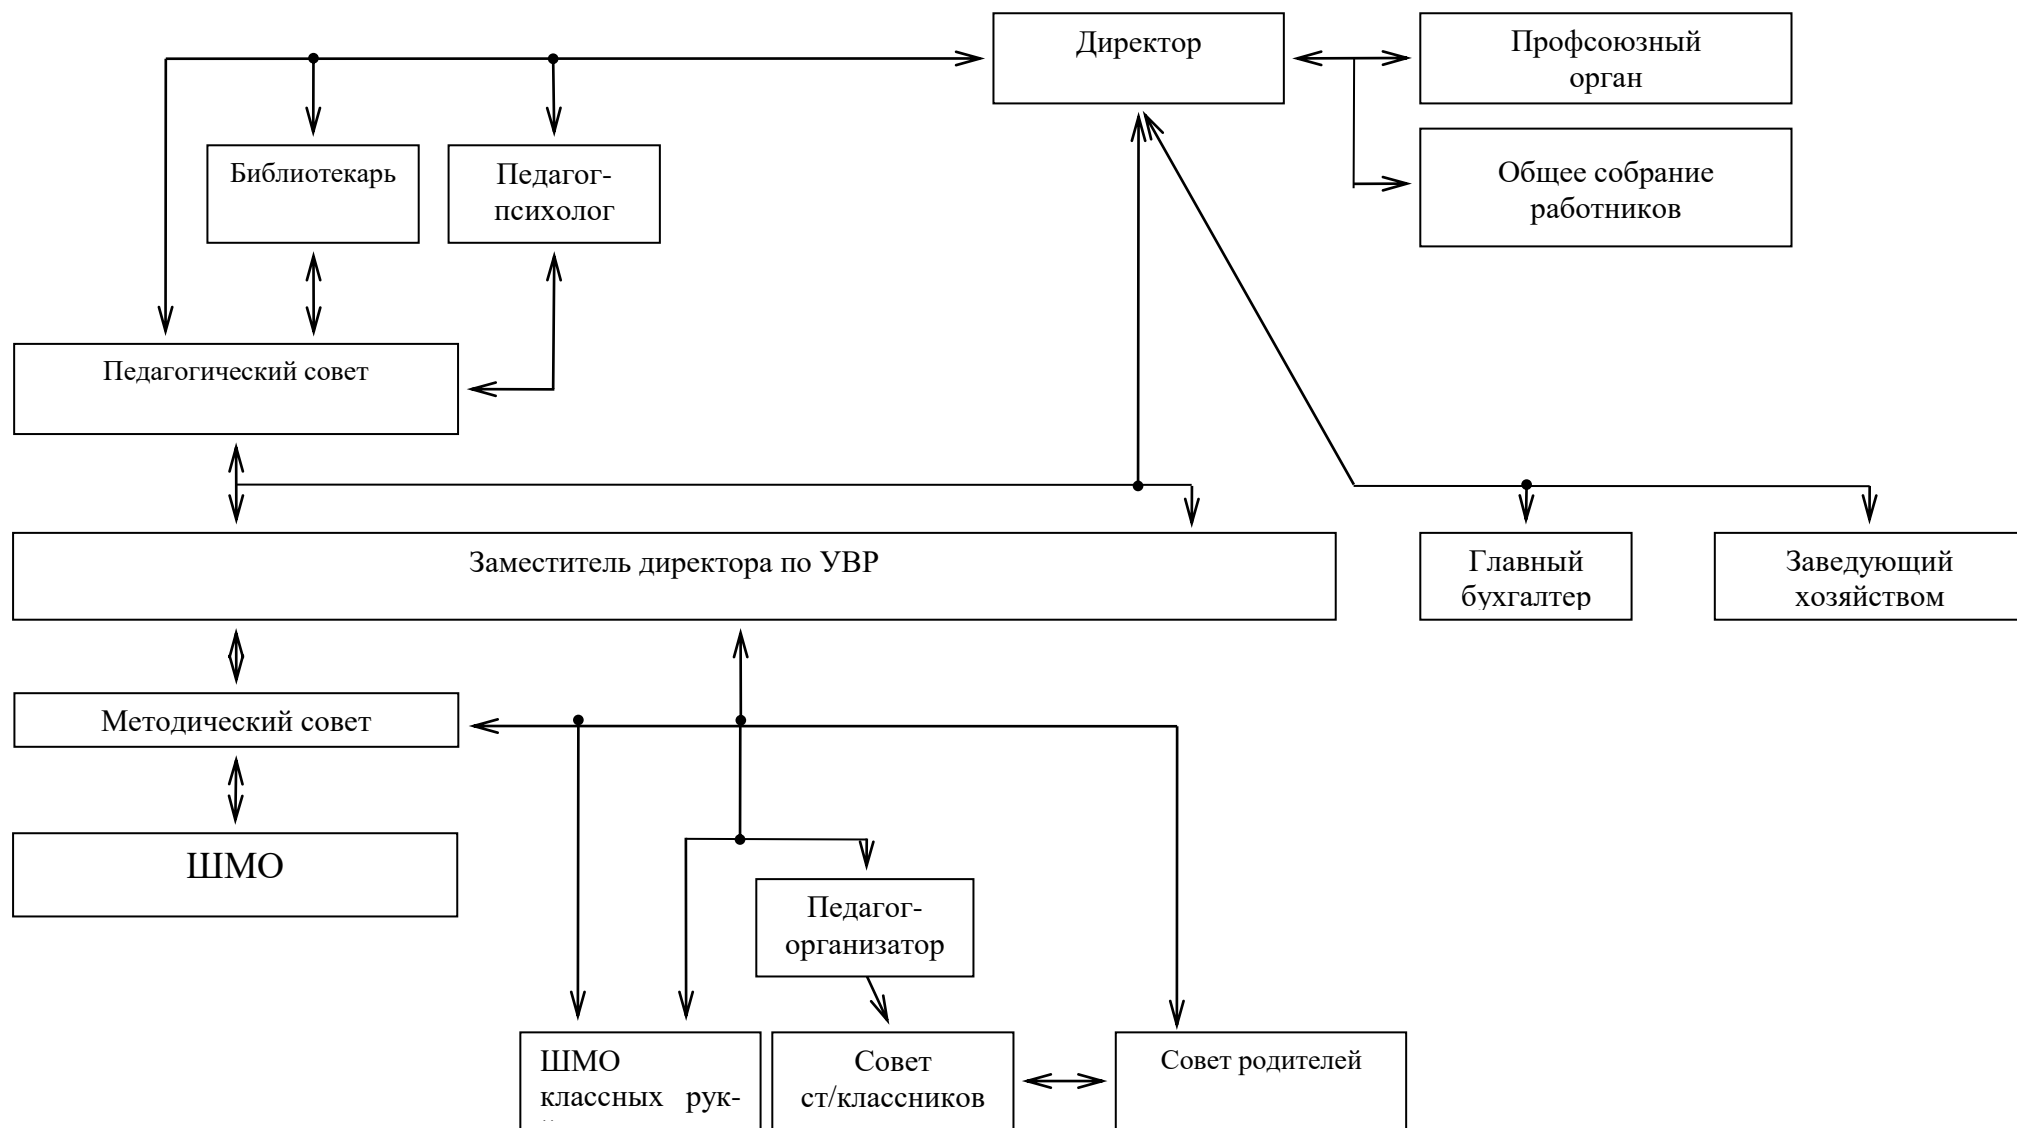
Директор

Профсоюзный орган

Общее собрание работников

Библиотекарь

Педагог-психолог

Педагогический совет

Заместитель директора по УВР

Главный бухгалтер

Заведующий хозяйством

Методический совет

ШМО

Педагог-организатор

ШМО классных рук-
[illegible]

Совет ст/классников

Совет родителей